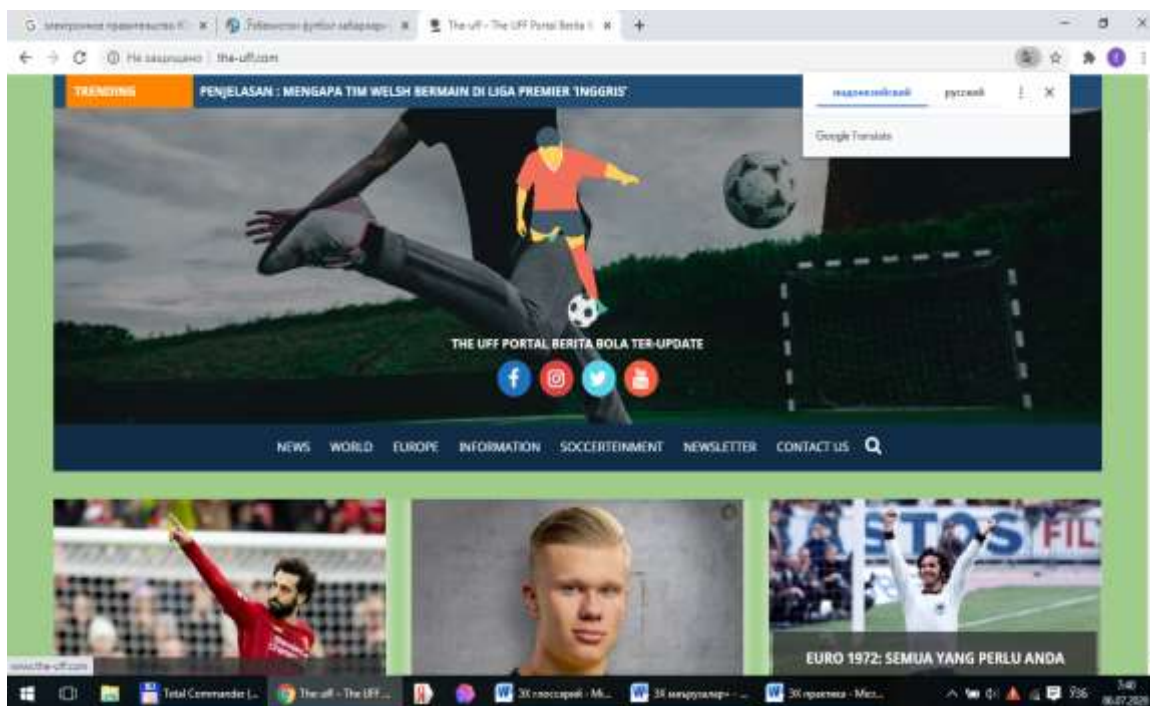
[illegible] | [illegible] | The-uff - The UFF Portal Berita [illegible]

Не защищено | the-uff.com

индонезийский   русский

Google Translate

TRENDING   PENJELASAN : MENGAPA TIM WELSH BERMAIN DI LIGA PREMIER INGGRIS

THE UFF PORTAL BERITA BOLA TER-UPDATE

NEWS   WORLD   EUROPE   INFORMATION   SOCCERTEINMENT   NEWSLETTER   CONTACT US

EURO 1972: SEMUA YANG PERLU ANDA

www.the-uff.com

Total Commander [...]   The uff - The UFF ...   3X глоссарий - Mi...   3X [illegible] - ...   3X практика - Mic...

3:40
30.07.2020